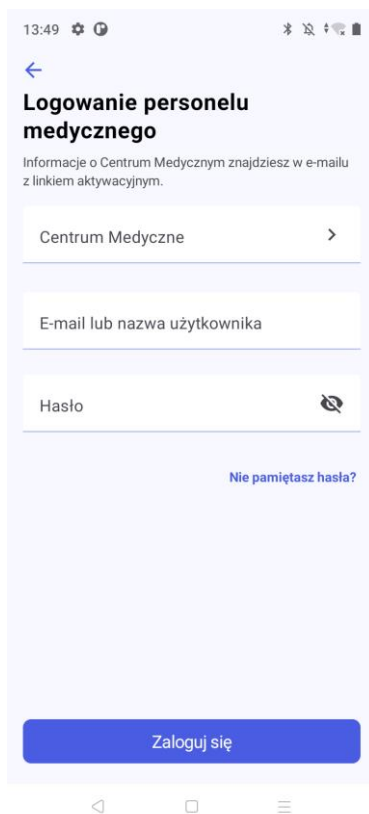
13:49

Logowanie personelu medycznego

Informacje o Centrum Medycznym znajdziesz w e-mailu z linkiem aktywacyjnym.

Centrum Medyczne

E-mail lub nazwa użytkownika

Hasło

Nie pamiętasz hasła?

Zaloguj się